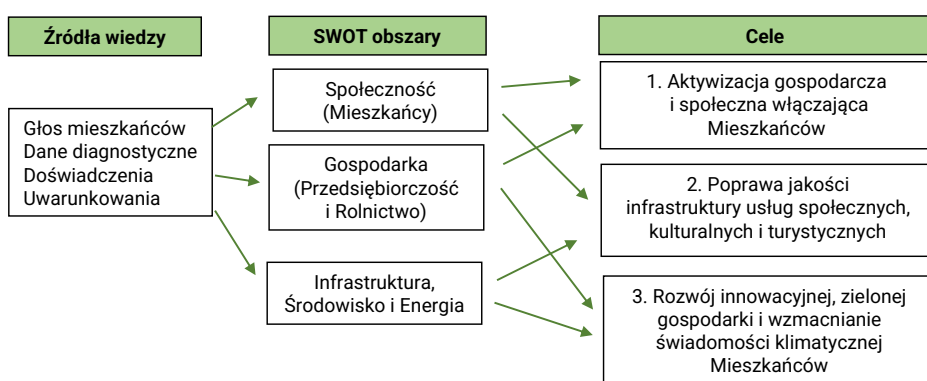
Źródła wiedzy

SWOT obszary

Cele

Głos mieszkańców
Dane diagnostyczne
Doświadczenia
Uwarunkowania

Społeczność (Mieszkańcy)

Gospodarka (Przedsiębiorczość i Rolnictwo)

Infrastruktura, Środowisko i Energia

1. Aktywizacja gospodarcza i społeczna włączająca Mieszkańców

2. Poprawa jakości infrastruktury usług społecznych, kulturalnych i turystycznych

3. Rozwój innowacyjnej, zielonej gospodarki i wzmacnianie świadomości klimatycznej Mieszkańców